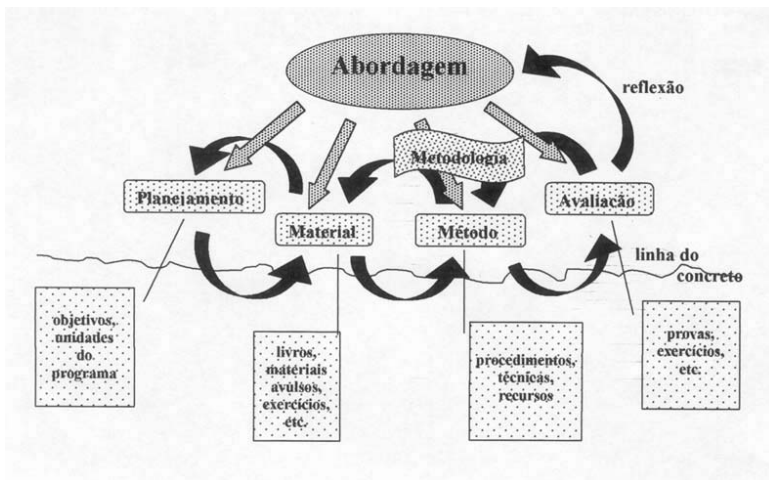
Abordagem

reflexão

Metodologia

Planejamento

Material

Método

Avaliação

linha do concreto

objetivos, unidades do programa

livros, materiais avulsos, exercícios, etc.

procedimentos, técnicas, recursos

provas, exercícios, etc.